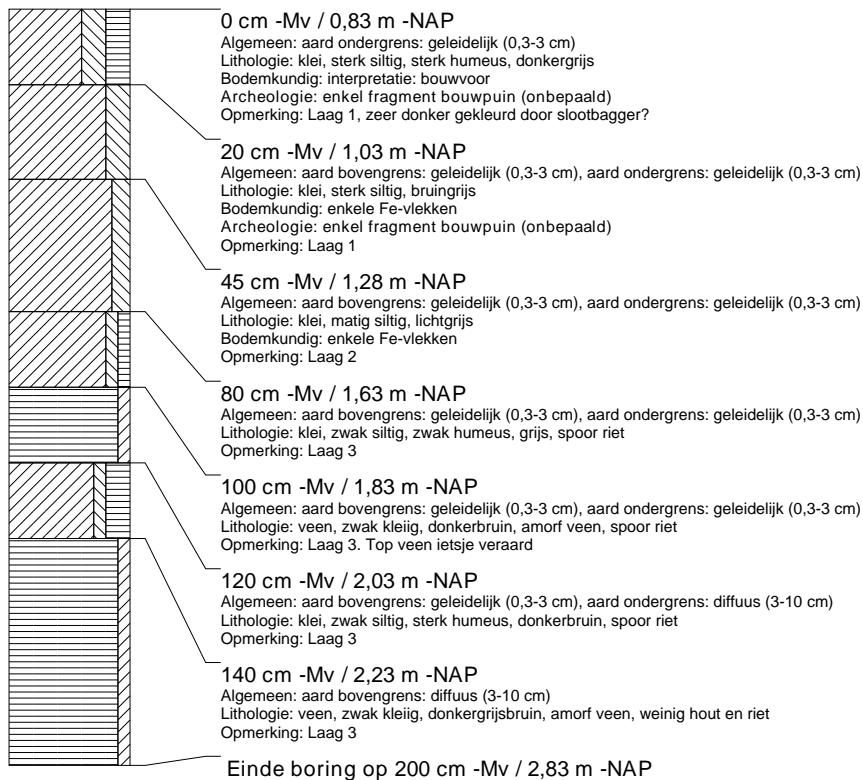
0 cm -Mv / 0,83 m -NAP
Algemeen: aard ondergrens: geleidelijk (0,3-3 cm)
Lithologie: klei, sterk siltig, sterk humeus, donkergrijs
Bodemkundig: interpretatie: bouwvoor
Archeologie: enkel fragment bouwpuin (onbepaald)
Opmerking: Laag 1, zeer donker gekleurd door slootbagger?

20 cm -Mv / 1,03 m -NAP
Algemeen: aard bovengrens: geleidelijk (0,3-3 cm), aard ondergrens: geleidelijk (0,3-3 cm)
Lithologie: klei, sterk siltig, bruingrijs
Bodemkundig: enkele Fe-vlekken
Archeologie: enkel fragment bouwpuin (onbepaald)
Opmerking: Laag 1

45 cm -Mv / 1,28 m -NAP
Algemeen: aard bovengrens: geleidelijk (0,3-3 cm), aard ondergrens: geleidelijk (0,3-3 cm)
Lithologie: klei, matig siltig, lichtgrijs
Bodemkundig: enkele Fe-vlekken
Opmerking: Laag 2

80 cm -Mv / 1,63 m -NAP
Algemeen: aard bovengrens: geleidelijk (0,3-3 cm), aard ondergrens: geleidelijk (0,3-3 cm)
Lithologie: klei, zwak siltig, zwak humeus, grijs, spoor riet
Opmerking: Laag 3

100 cm -Mv / 1,83 m -NAP
Algemeen: aard bovengrens: geleidelijk (0,3-3 cm), aard ondergrens: geleidelijk (0,3-3 cm)
Lithologie: veen, zwak kleiig, donkerbruin, amorf veen, spoor riet
Opmerking: Laag 3. Top veen ietsje veraard

120 cm -Mv / 2,03 m -NAP
Algemeen: aard bovengrens: geleidelijk (0,3-3 cm), aard ondergrens: diffuus (3-10 cm)
Lithologie: klei, zwak siltig, sterk humeus, donkerbruin, spoor riet
Opmerking: Laag 3

140 cm -Mv / 2,23 m -NAP
Algemeen: aard bovengrens: diffuus (3-10 cm)
Lithologie: veen, zwak kleiig, donkergrijsbruin, amorf veen, weinig hout en riet
Opmerking: Laag 3

Einde boring op 200 cm -Mv / 2,83 m -NAP